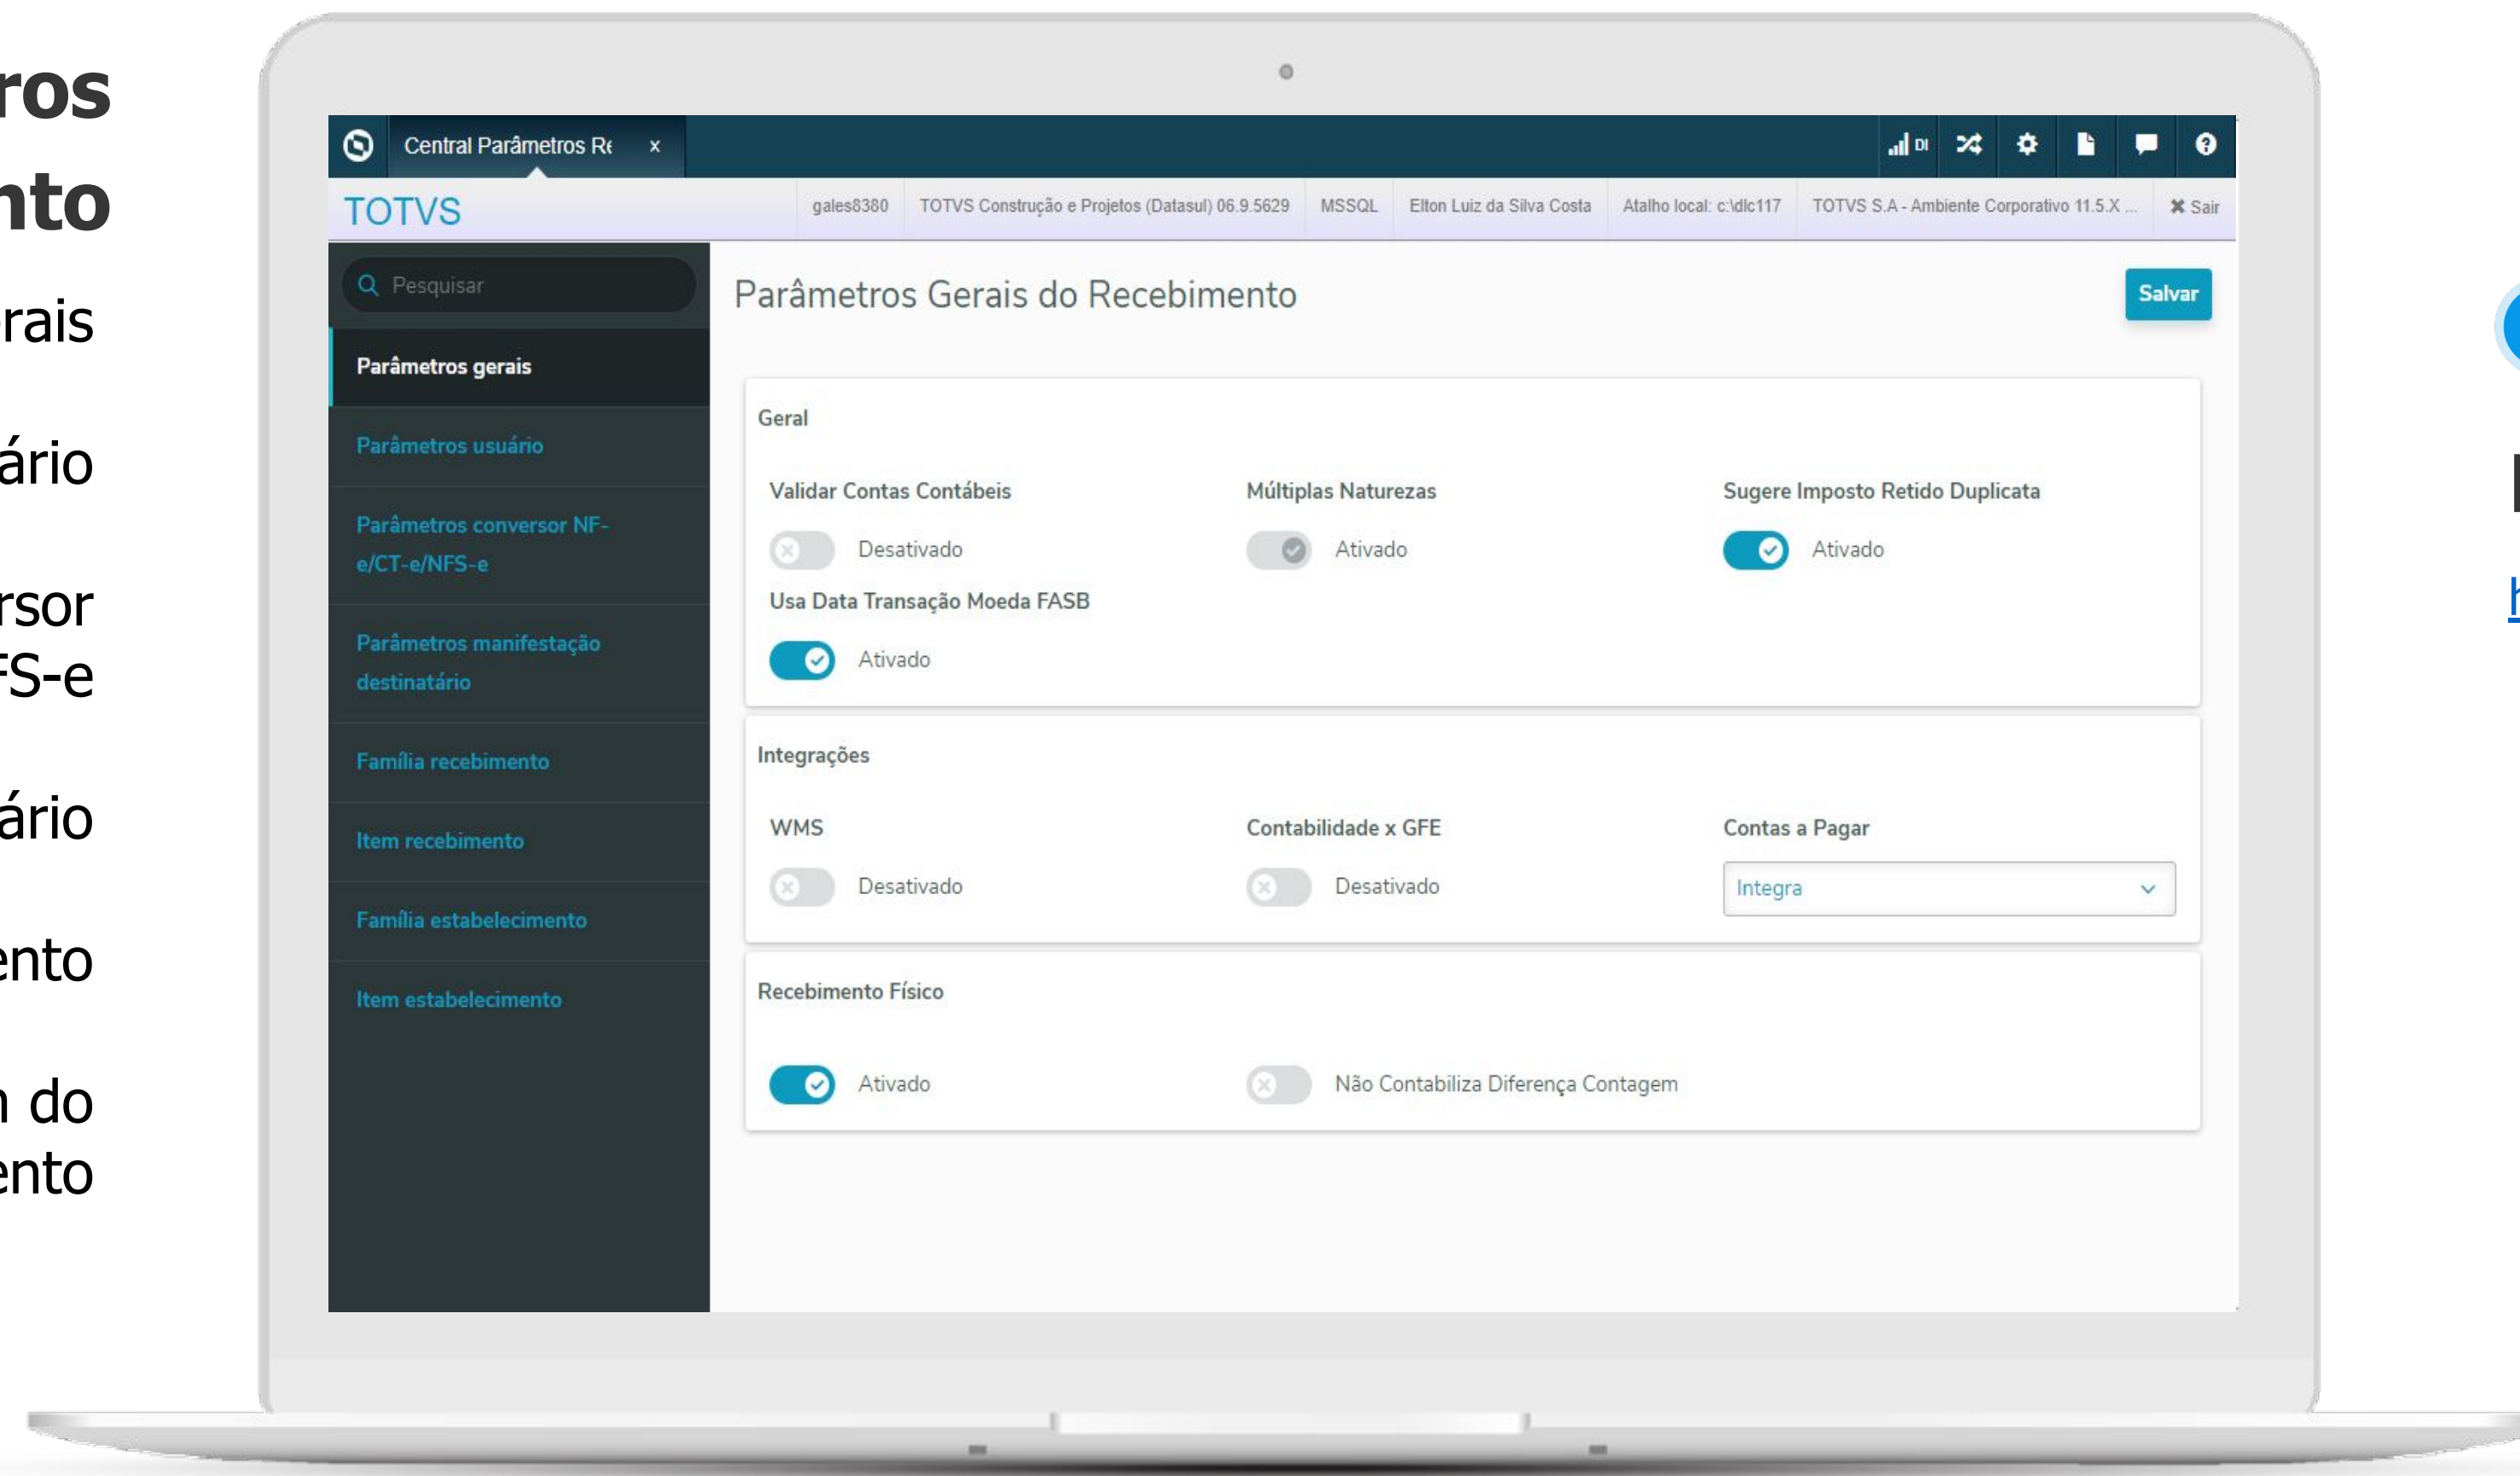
ros
nto

rais

ário

rsor
FS-e

ário

ento

n do
ento

Central Parâmetros Re ×

TOTVS

gales8380 | TOTVS Construção e Projetos (Datasul) 06.9.5629 | MSSQL | Elton Luiz da Silva Costa | Atalho local: c:\dlc117 | TOTVS S.A - Ambiente Corporativo 11.5.X ... | ✖ Sair

Pesquisar

Parâmetros gerais

Parâmetros usuário

Parâmetros conversor NF-e/CT-e/NFS-e

Parâmetros manifestação destinatário

Família recebimento

Item recebimento

Família estabelecimento

Item estabelecimento

Parâmetros Gerais do Recebimento

Salvar

Geral

Validar Contas Contábeis
Desativado

Múltiplas Naturezas
Ativado

Sugere Imposto Retido Duplicata
Ativado

Usa Data Transação Moeda FASB
Ativado

Integrações

WMS
Desativado

Contabilidade x GFE
Desativado

Contas a Pagar
Integra

Recebimento Físico

Ativado

Não Contabiliza Diferença Contagem